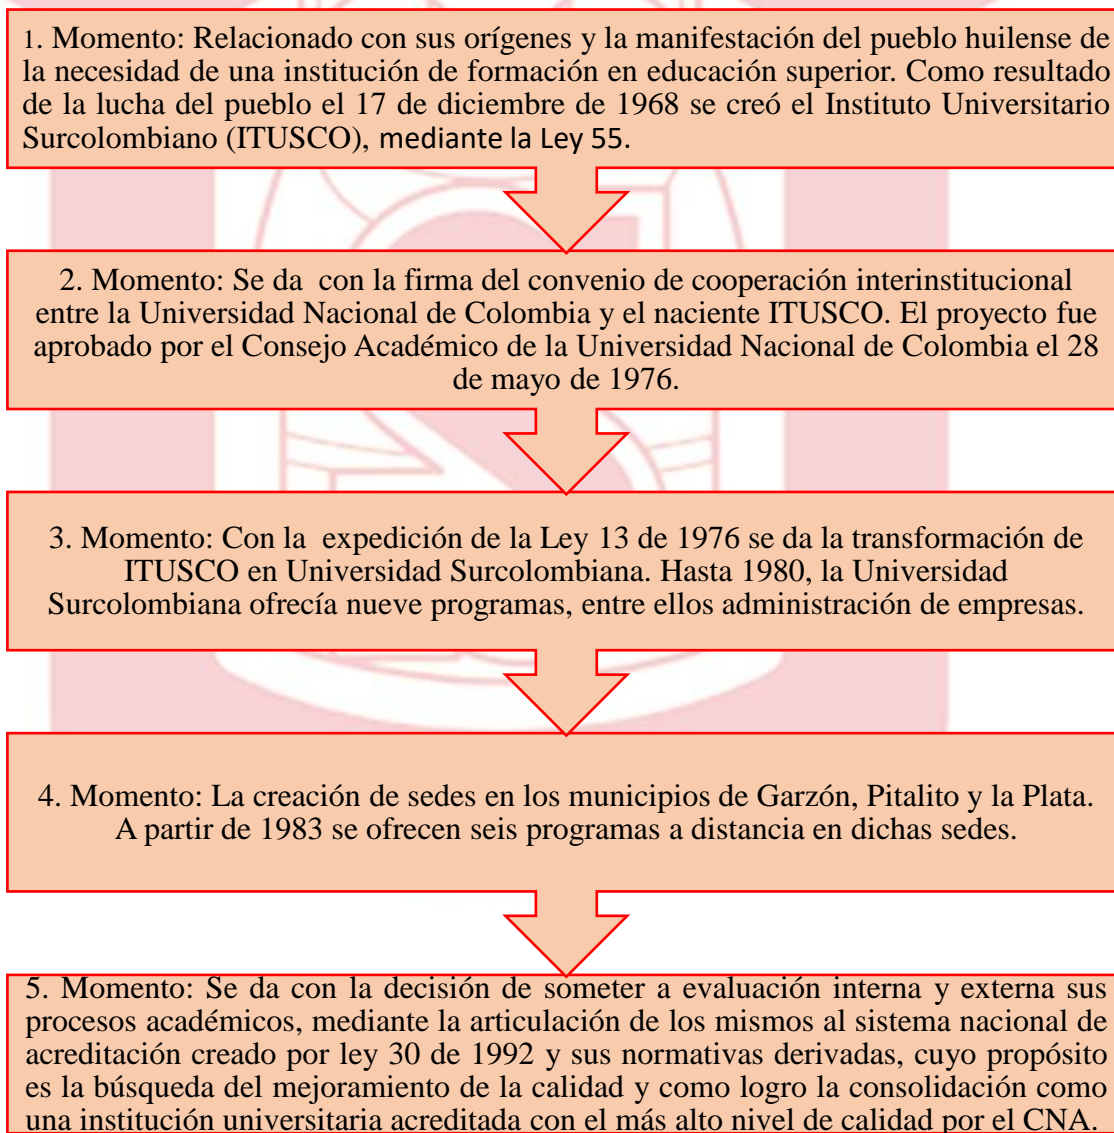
1. Momento: Relacionado con sus orígenes y la manifestación del pueblo huilense de la necesidad de una institución de formación en educación superior. Como resultado de la lucha del pueblo el 17 de diciembre de 1968 se creó el Instituto Universitario Surcolombiano (ITUSCO), mediante la Ley 55.

2. Momento: Se da con la firma del convenio de cooperación interinstitucional entre la Universidad Nacional de Colombia y el naciente ITUSCO. El proyecto fue aprobado por el Consejo Académico de la Universidad Nacional de Colombia el 28 de mayo de 1976.

3. Momento: Con la expedición de la Ley 13 de 1976 se da la transformación de ITUSCO en Universidad Surcolombiana. Hasta 1980, la Universidad Surcolombiana ofrecía nueve programas, entre ellos administración de empresas.

4. Momento: La creación de sedes en los municipios de Garzón, Pitalito y la Plata. A partir de 1983 se ofrecen seis programas a distancia en dichas sedes.

5. Momento: Se da con la decisión de someter a evaluación interna y externa sus procesos académicos, mediante la articulación de los mismos al sistema nacional de acreditación creado por ley 30 de 1992 y sus normativas derivadas, cuyo propósito es la búsqueda del mejoramiento de la calidad y como logro la consolidación como una institución universitaria acreditada con el más alto nivel de calidad por el CNA.